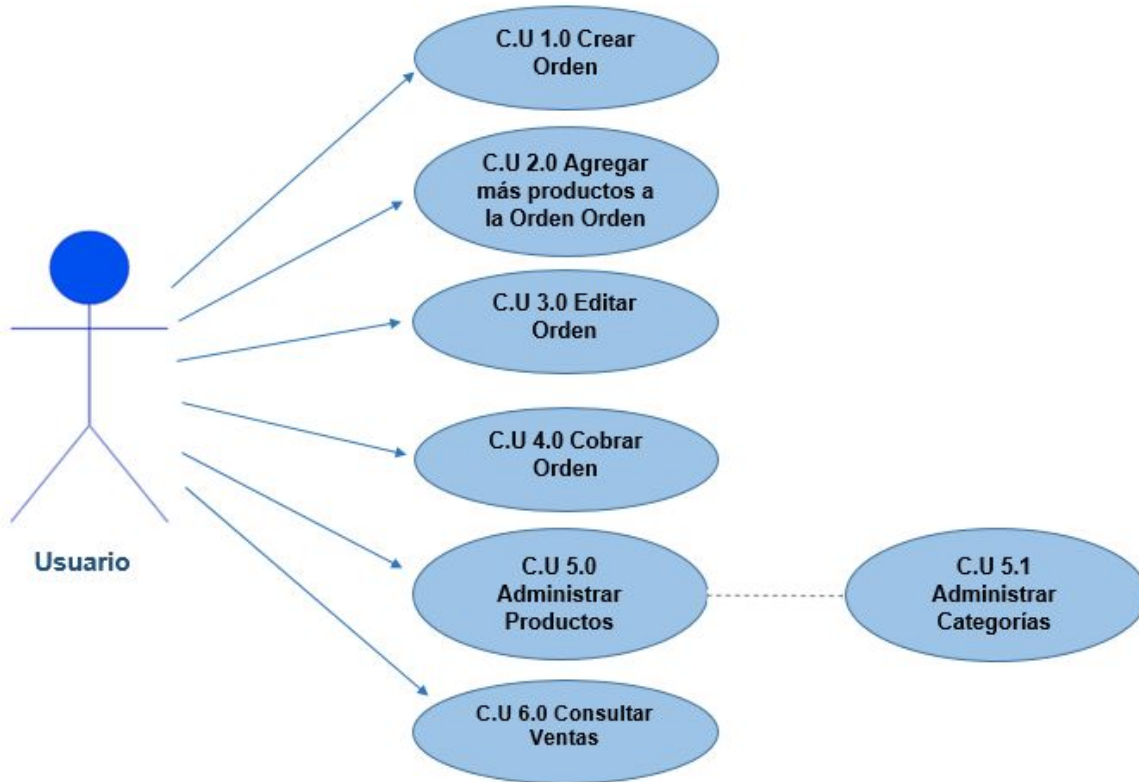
C.U 1.0 Crear Orden

C.U 2.0 Agregar más productos a la Orden Orden

C.U 3.0 Editar Orden

C.U 4.0 Cobrar Orden

Usuario

C.U 5.0 Administrar Productos

C.U 5.1 Administrar Categorías

C.U 6.0 Consultar Ventas